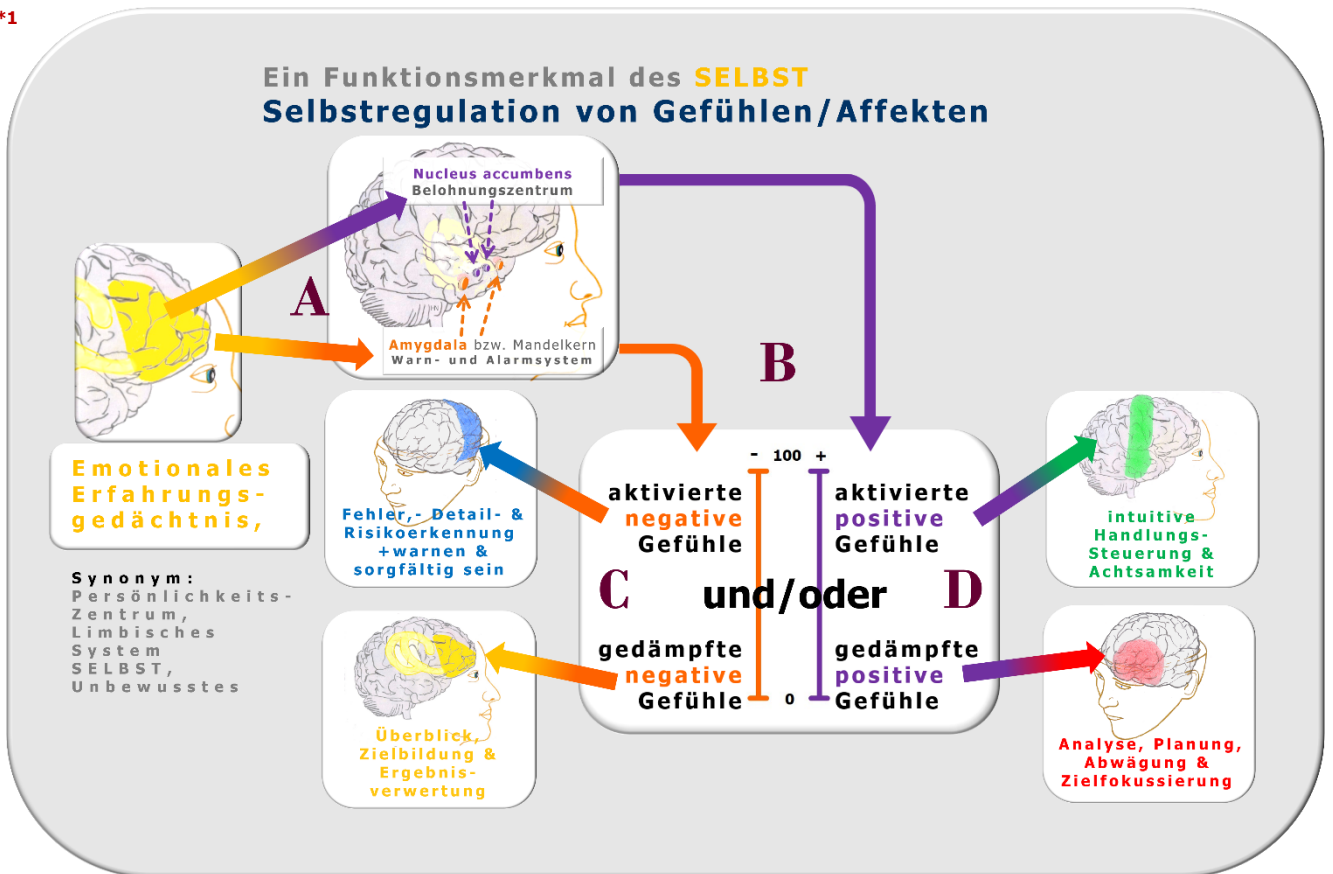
*1

Ein Funktionsmerkmal des SELBST
Selbstregulation von Gefühlen/Affekten

Nucleus accumbens
Belohnungszentrum

A

Amygdala bzw. Mandelkern
Warn- und Alarmsystem

B

Emotionales Erfahrungsgedächtnis,

Synonym:
Persönlichkeits-Zentrum,
Limbisches System
SELBST,
Unbewusstes

Fehler,- Detail- & Risikoerkennung +warnen & sorgfältig sein

- 100 +

aktivierte negative Gefühle

aktivierte positive Gefühle

C und/oder D

gedämpfte negative Gefühle

0

gedämpfte positive Gefühle

intuitive Handlungs-Steuerung & Achtsamkeit

Überblick, Zielbildung & Ergebnisverwertung

Analyse, Planung, Abwägung & Zielfokussierung